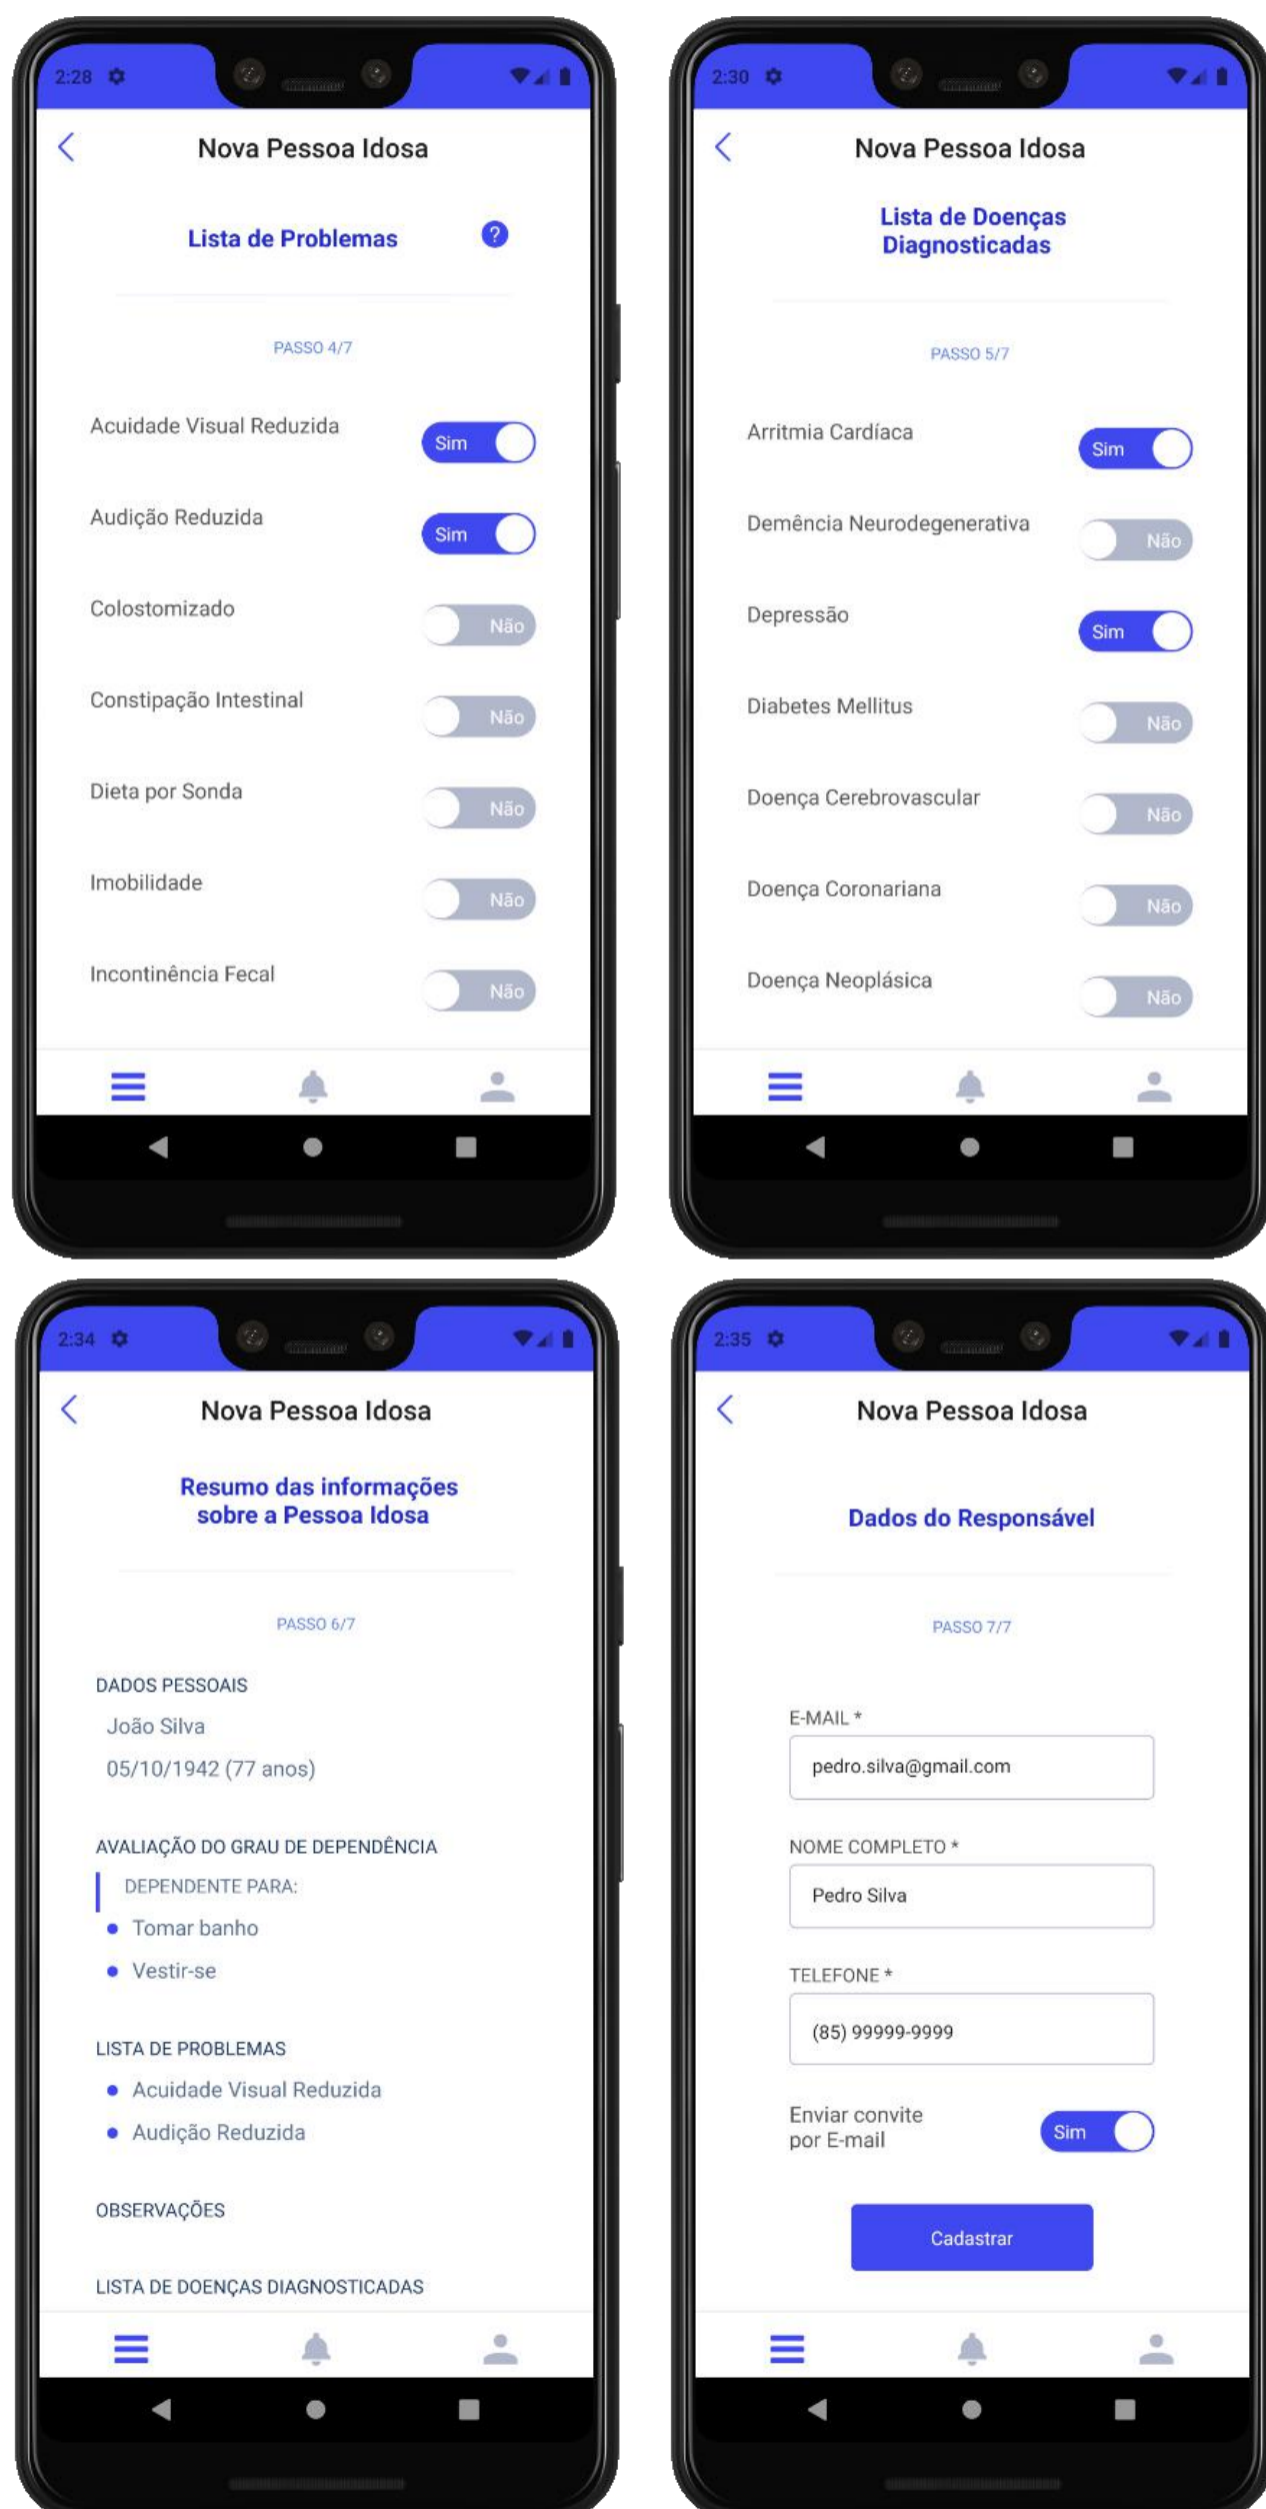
2:28

Nova Pessoa Idosa

Lista de Problemas

PASSO 4/7

Acuidade Visual Reduzida Sim

Audição Reduzida Sim

Colostomizado Não

Constipação Intestinal Não

Dieta por Sonda Não

Imobilidade Não

Incontinência Fecal Não

2:30

Nova Pessoa Idosa

Lista de Doenças Diagnosticadas

PASSO 5/7

Arritmia Cardíaca Sim

Demência Neurodegenerativa Não

Depressão Sim

Diabetes Mellitus Não

Doença Cerebrovascular Não

Doença Coronariana Não

Doença Neoplásica Não

2:34

Nova Pessoa Idosa

Resumo das informações sobre a Pessoa Idosa

PASSO 6/7

DADOS PESSOAIS

João Silva

05/10/1942 (77 anos)

AVALIAÇÃO DO GRAU DE DEPENDÊNCIA

DEPENDENTE PARA:

- Tomar banho
- Vestir-se

LISTA DE PROBLEMAS

- Acuidade Visual Reduzida
- Audição Reduzida

OBSERVAÇÕES

LISTA DE DOENÇAS DIAGNOSTICADAS

2:35

Nova Pessoa Idosa

Dados do Responsável

PASSO 7/7

E-MAIL *

pedro.silva@gmail.com

NOME COMPLETO *

Pedro Silva

TELEFONE *

(85) 99999-9999

Enviar convite por E-mail Sim

Cadastrar